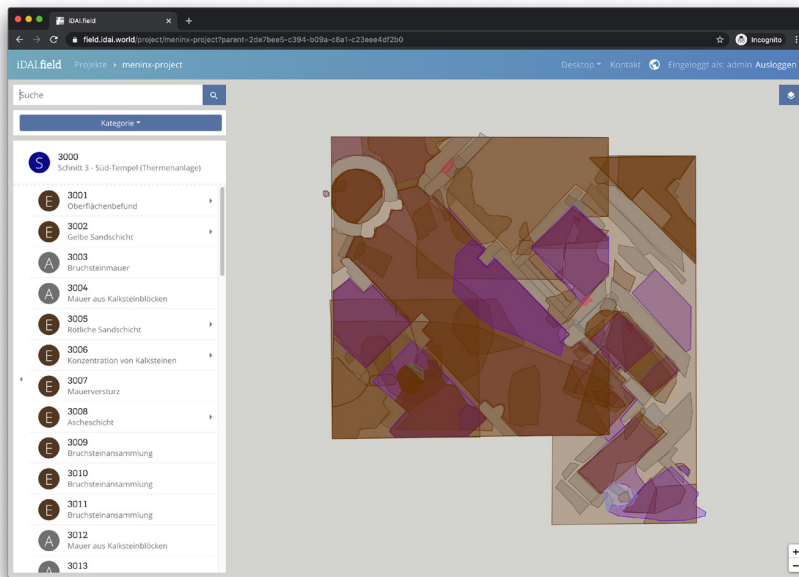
iDAI.field

field.idai.world/project/meninx-project?parent=2de7bea5-c394-b09a-c8a1-c23eee4df2b0

Incognito

iDAI.field Projekte › meninx-project

Desktop Kontakt Eingeloggt als: admin Ausloggen

Suche

Kategorie

S 3000
Schnitt 3 - Süd-Tempel (Thermenanlage)

E 3001
Oberflächenbefund

E 3002
Gelbe Sandschicht

A 3003
Bruchsteinmauer

A 3004
Mauer aus Kalksteinblöcken

E 3005
Rötliche Sandschicht

E 3006
Konzentration von Kalksteinen

E 3007
Mauerversturz

E 3008
Ascheschicht

E 3009
Bruchsteinansammlung

E 3010
Bruchsteinansammlung

E 3011
Bruchsteinansammlung

A 3012
Mauer aus Kalksteinblöcken

A 3013

+
−